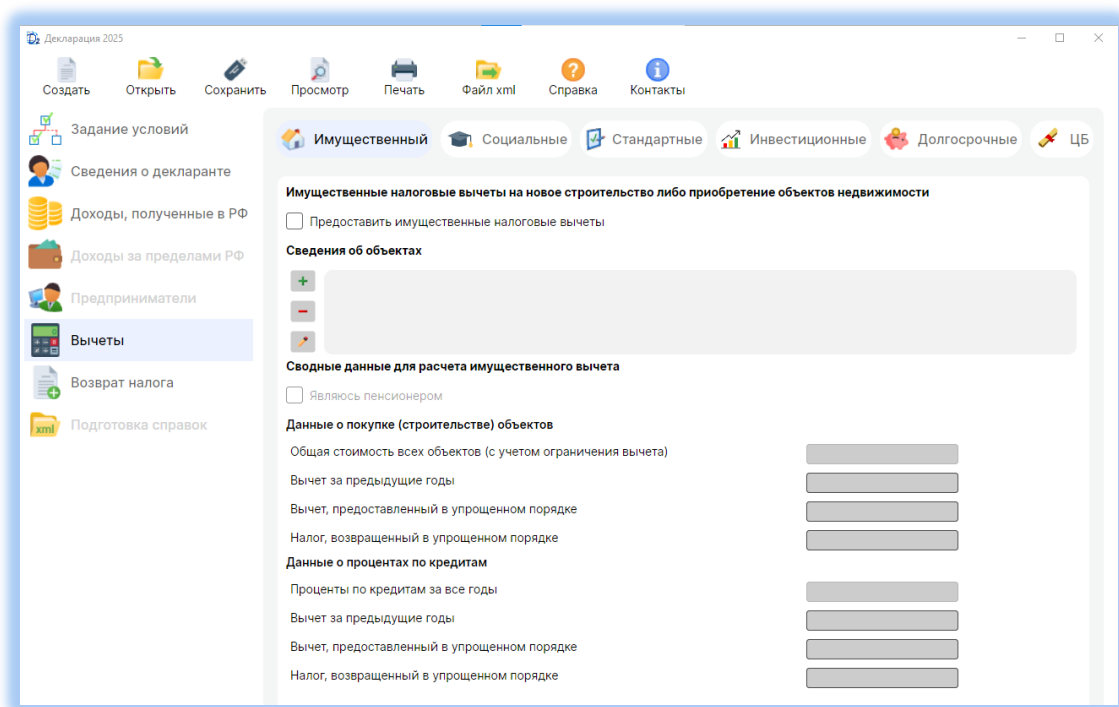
Декларация 2025

Создать Открыть Сохранить Просмотр Печать Файл xml Справка Контакты

Задание условий
Сведения о декларанте
Доходы, полученные в РФ
Доходы за пределами РФ
Предприниматели
Вычеты
Возврат налога
Подготовка справок

Имущественный Социальные Стандартные Инвестиционные Долгосрочные ЦБ

Имущественные налоговые вычеты на новое строительство либо приобретение объектов недвижимости

Предоставить имущественные налоговые вычеты

Сведения об объектах

Сводные данные для расчета имущественного вычета

Являюсь пенсионером

Данные о покупке (строительстве) объектов

Общая стоимость всех объектов (с учетом ограничения вычета)

Вычет за предыдущие годы

Вычет, предоставленный в упрощенном порядке

Налог, возвращенный в упрощенном порядке

Данные о процентах по кредитам

Проценты по кредитам за все годы

Вычет за предыдущие годы

Вычет, предоставленный в упрощенном порядке

Налог, возвращенный в упрощенном порядке